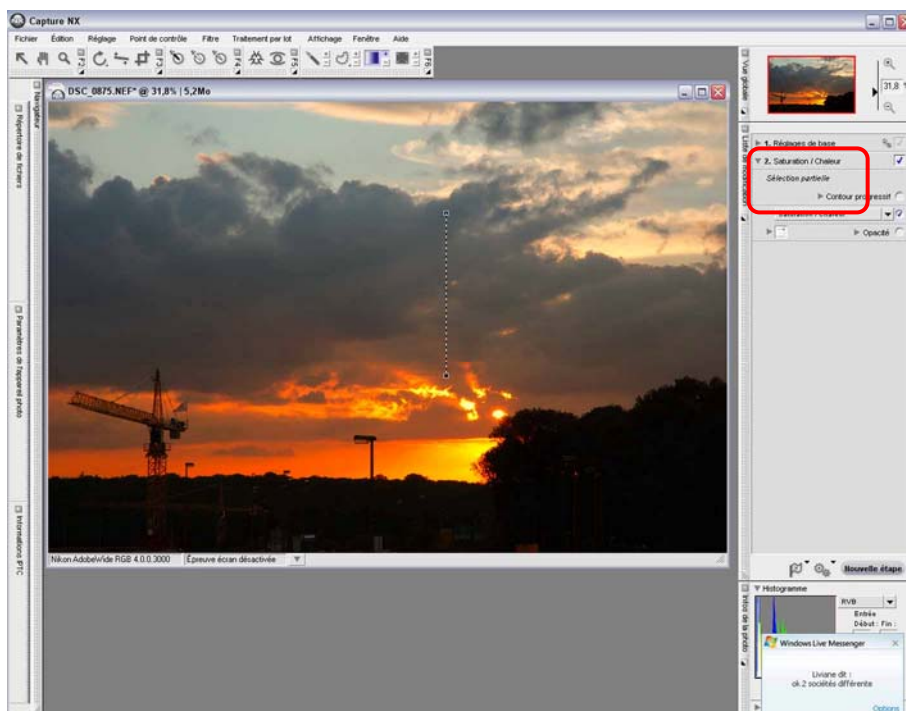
Capture NX

Fichier Édition Réglage Point de contrôle Filtre Traitement par lot Affichage Fenêtre Aide

DSC_0875.NEF* @ 31,8% | 5,2Mo

Navigateur

Répertoire de fichiers

Paramètres de l'appareil photo

Informations IPTC

Nikon AdobeWide RGB 4.0.0.3000 Épreuve écran désactivée

Vue globale

31,8

Liste de modifications

1. Réglages de base

2. Saturation / Chaleur

Sélection partielle

Contour progressif

Saturation / Chaleur

Opacité

Nouvelle étape

Infos de la photo

Histogramme

RVB

Entrée

Début : Fin :

Windows Live Messenger

Liviane dit :

ok 2 sociétés différente

Options